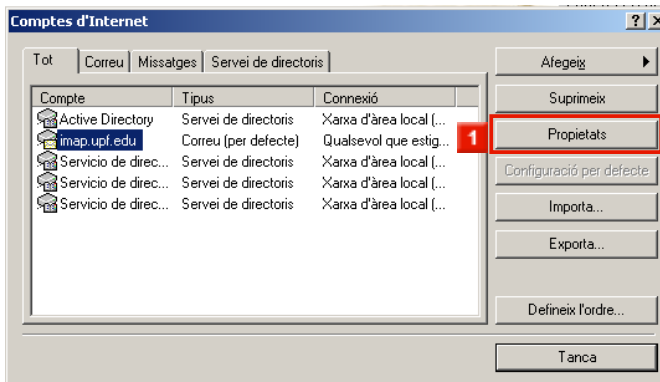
Comptes d'Internet

?
X

Tot
Correu
Missatges
Servei de directoris

| Compte | Tipus | Connexió |
|---|---|---|
| Active Directory | Servei de directoris | Xarxa d'àrea local (... |
| imap.upf.edu | Correu (per defecte) | Qualsevol que estig... |
| Servicio de direc... | Servei de directoris | Xarxa d'àrea local (... |
| Servicio de direc... | Servei de directoris | Xarxa d'àrea local (... |
| Servicio de direc... | Servei de directoris | Xarxa d'àrea local (... |

Afegeix
Suprimeix
1
Propietats
Configuració per defecte
Importa...
Exporta...
Defineix l'ordre...
Tanca